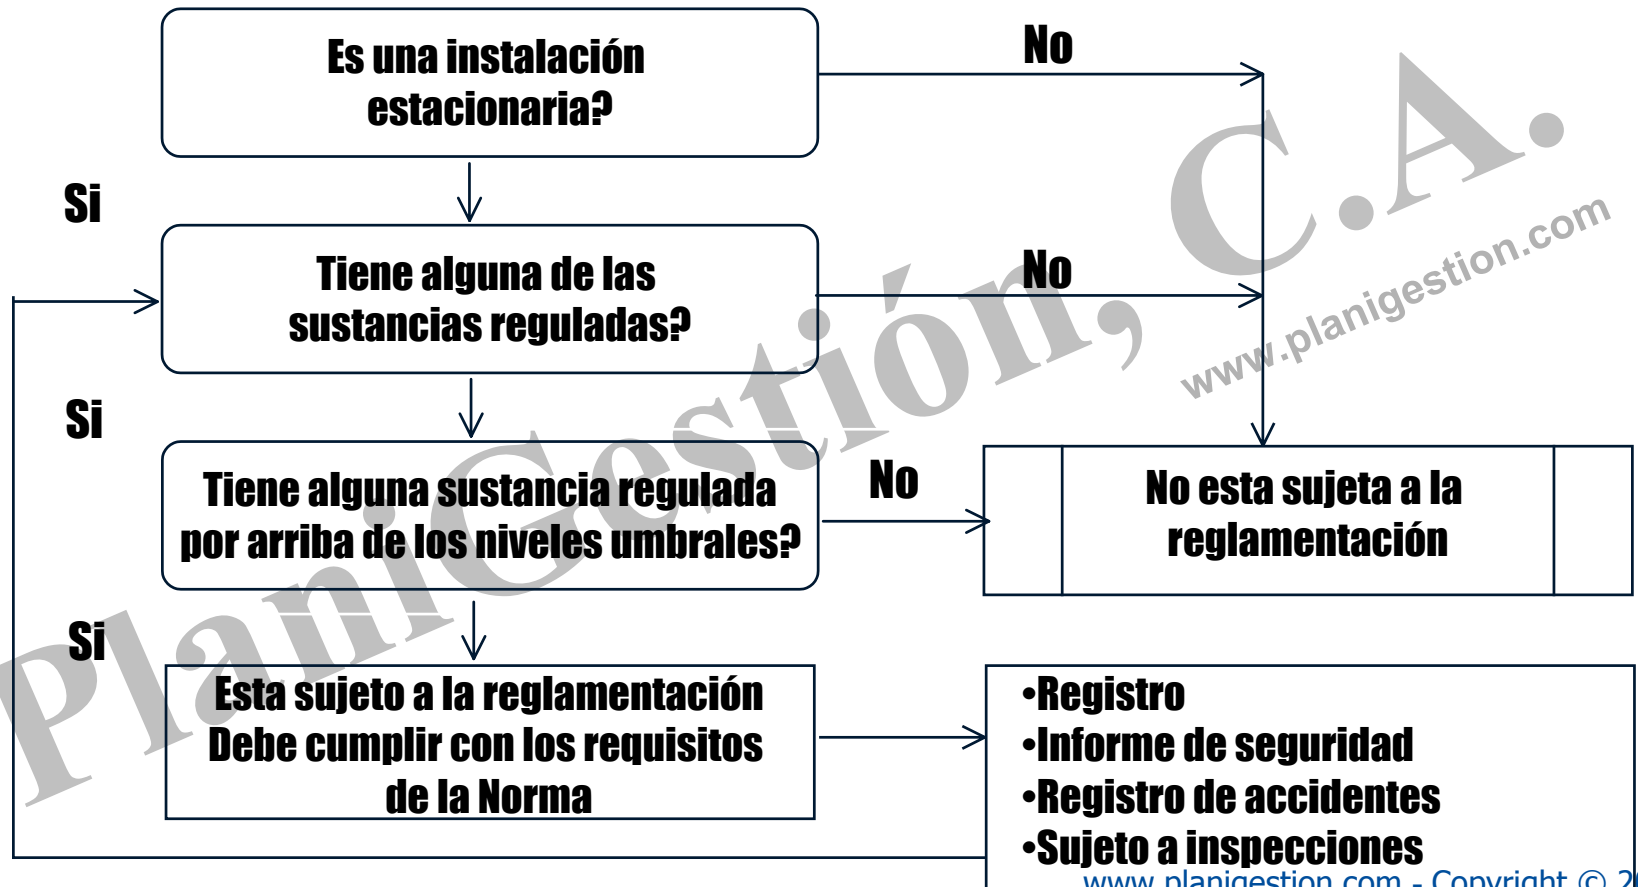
Es una instalación estacionaria?

No

Si

Tiene alguna de las sustancias reguladas?

No

Si

Tiene alguna sustancia regulada por arriba de los niveles umbrales?

No

No esta sujeta a la reglamentación

Si

Esta sujeto a la reglamentación Debe cumplir con los requisitos de la Norma

•Registro
•Informe de seguridad
•Registro de accidentes
•Sujeto a inspecciones

PlaniGestión, C.A.

www.planigestion.com

www.planigestion.com - Copyright © 2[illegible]